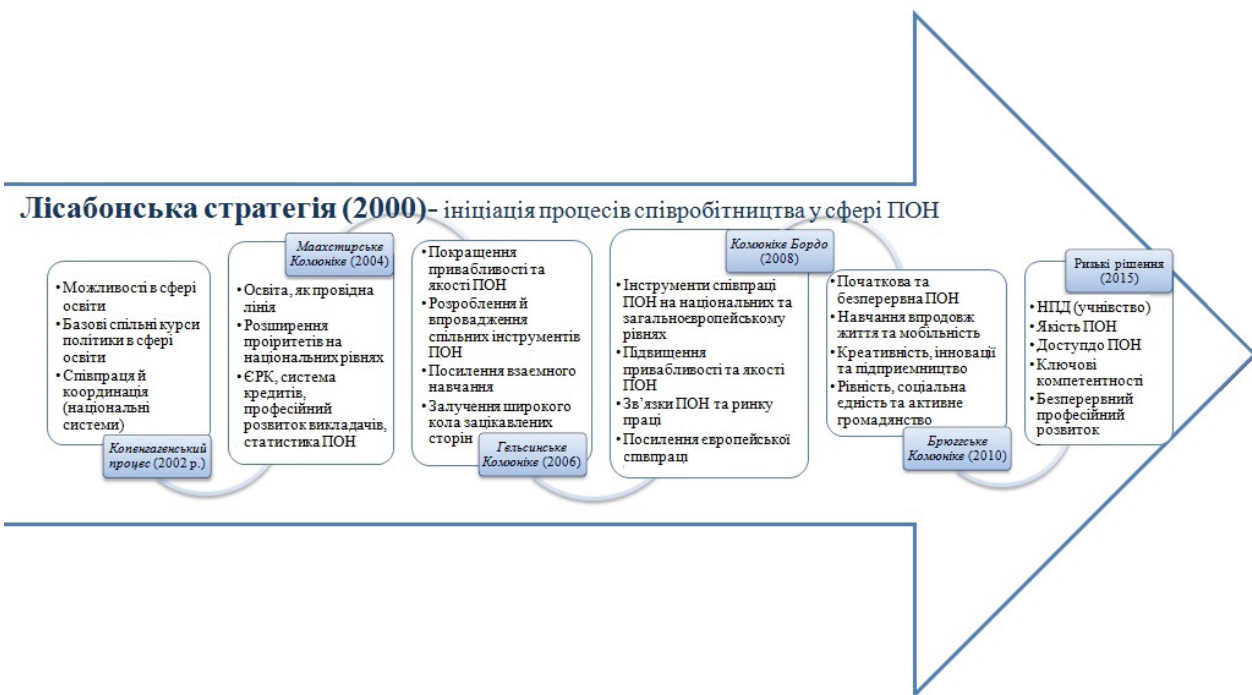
**Лісабонська стратегія (2000)-** ініціація процесів співробітництва у сфері ПОН

- Можливості в сфері освіти
- Базові спільні курси політики в сфері освіти
- Співпраця й координація (національні системи)

*Копенгагенський процес* (2002 р.)

*Маахстирське Комюніке* (2004)

- Освіта, як провідна лінія
- Розширення проіритетів на національних рівнях
- ЄРК, система кредитів, професійний розвиток викладачів, статистика ПОН

- Покращення привабливості та якості ПОН
- Розроблення й впровадження спільних інструментів ПОН
- Посилення взаємного навчання
- Залучення широкого кола зацікавлених сторін

*Гельсинське Комюніке* (2006)

*Комюніке Бордо* (2008)

- Інструменти співпраці ПОН на національних та загальноєвропейському рівнях
- Підвищення привабливості та якості ПОН
- Зв'язки ПОН та ринку праці
- Посилення європейської співпраці

- Початкова та безперервна ПОН
- Навчання впродовж життя та мобільність
- Креативність, інновації та підприємництво
- Рівність, соціальна єдність та активне громадянство

*Брюггське Комюніке* (2010)

Ризькі рішення (2015)

- НПД (учнівство)
- Якість ПОН
- Доступдо ПОН
- Ключові компетентності
- Безперервний професійний розвиток